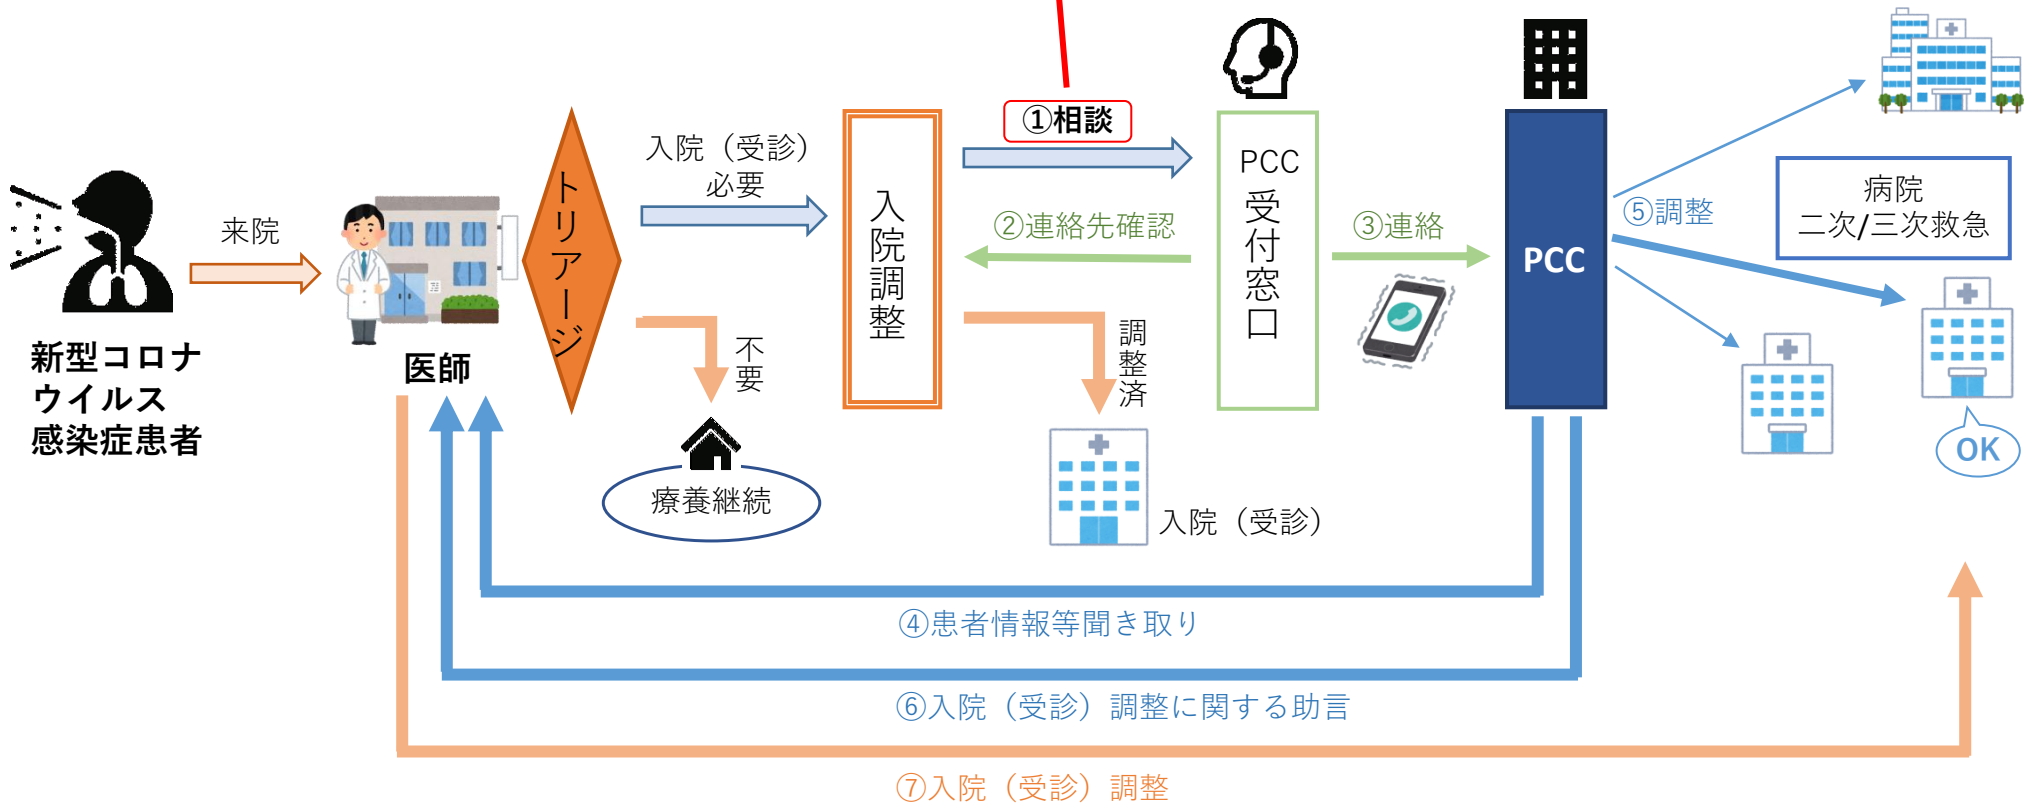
新型コロナ
ウイルス
感染症患者

来院

医師

トリアージ

入院（受診）
必要

不要

療養継続

入院調整

①相談

②連絡先確認

調整済

入院（受診）

PCC
受付窓口

③連絡

PCC

⑤調整

病院
二次/三次救急

OK

④患者情報等聞き取り

⑥入院（受診）調整に関する助言

⑦入院（受診）調整